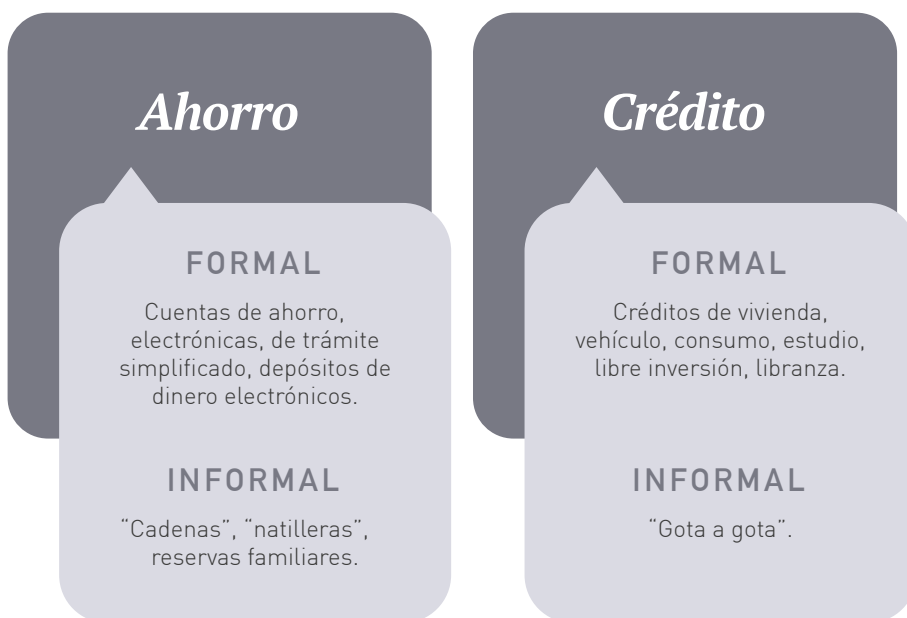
Ahorro

FORMAL

Cuentas de ahorro, electrónicas, de trámite simplificado, depósitos de dinero electrónicos.

INFORMAL

"Cadenas", "natilleras", reservas familiares.

Crédito

FORMAL

Créditos de vivienda, vehículo, consumo, estudio, libre inversión, libranza.

INFORMAL

"Gota a gota".